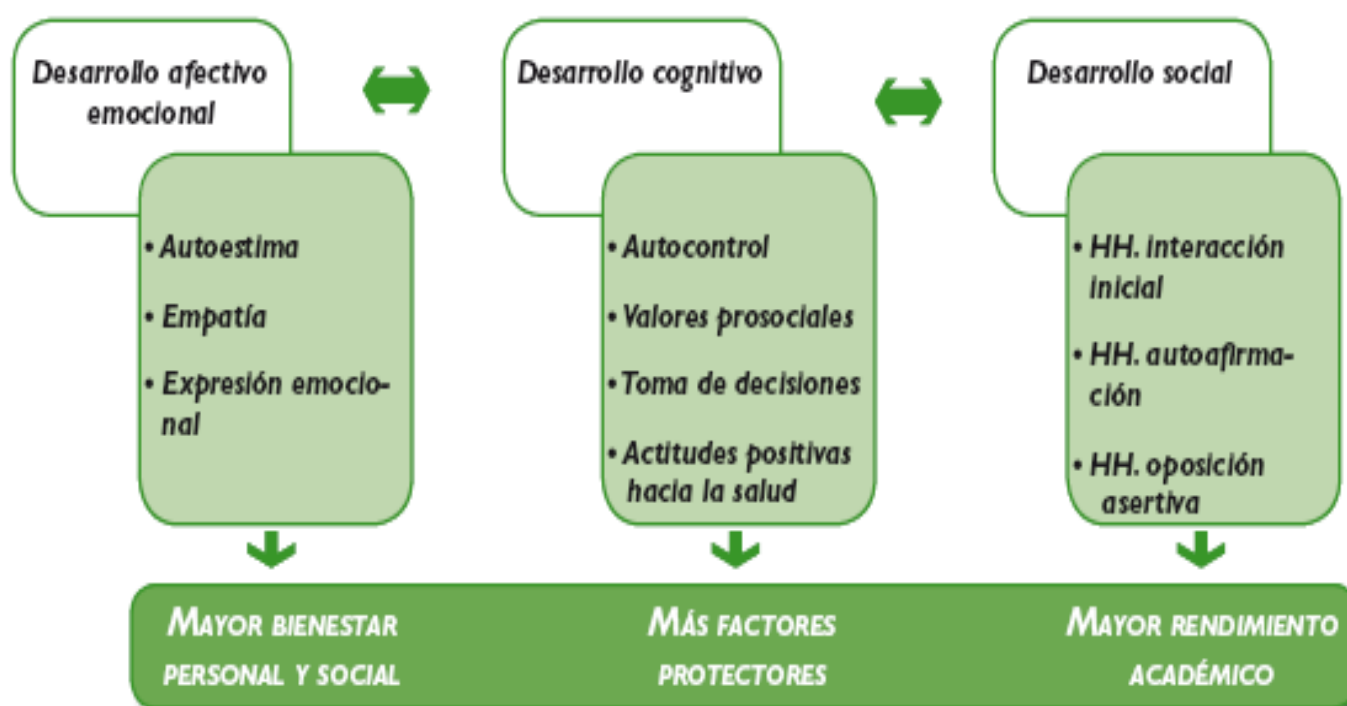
Desarrollo afectivo emocional

• Autoestima
• Empatía
• Expresión emocional

Desarrollo cognitivo

• Autocontrol
• Valores prosociales
• Toma de decisiones
• Actitudes positivas hacia la salud

Desarrollo social

• HH. interacción inicial
• HH. autoafirmación
• HH. oposición asertiva

MAYOR BIENESTAR PERSONAL Y SOCIAL

MÁS FACTORES PROTECTORES

MAYOR RENDIMIENTO ACADÉMICO